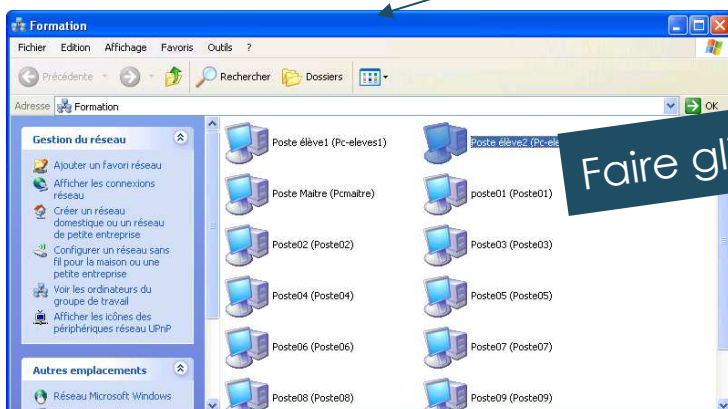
Formation

Fichier Edition Affichage Favoris Outils ?

Précédente Rechercher Dossiers

Adresse Formation OK

Gestion du réseau

Ajouter un favori réseau
Afficher les connexions réseau
Créer un réseau domestique ou un réseau de petite entreprise
Configurer un réseau sans fil pour la maison ou une petite entreprise
Voir les ordinateurs du groupe de travail
Afficher les icônes des périphériques réseau UPnP

Autres emplacements

Réseau Microsoft Windows

Poste élève1 (Pc-eleves1)
Poste élève2 (Pc-ele
Poste Maitre (Pcmaitre)
poste01 (Poste01)
Poste02 (Poste02)
Poste03 (Poste03)
Poste04 (Poste04)
Poste05 (Poste05)
Poste06 (Poste06)
Poste07 (Poste07)
Poste08 (Poste08)
Poste09 (Poste09)

Faire gl